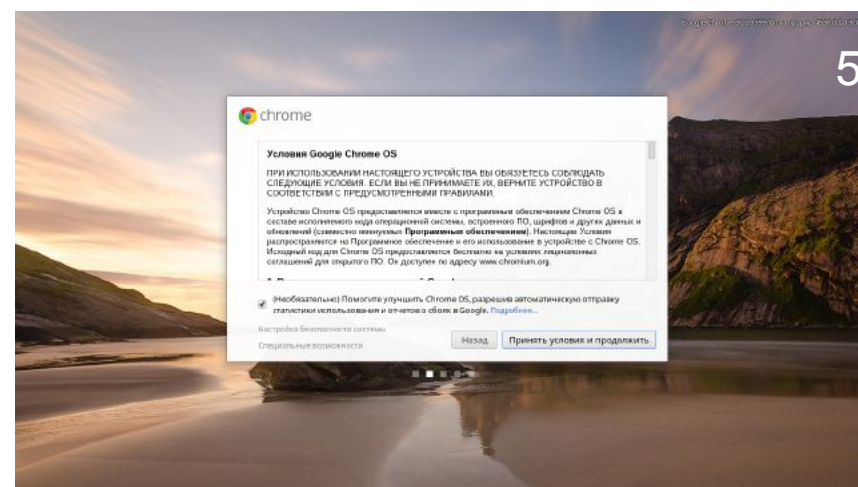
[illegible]

5

chrome

Условия Google Chrome OS

ПРИ ИСПОЛЬЗОВАНИИ НАСТОЯЩЕГО УСТРОЙСТВА ВЫ ОБЯЗУЕТЕСЬ СОБЛЮДАТЬ СЛЕДУЮЩИЕ УСЛОВИЯ. ЕСЛИ ВЫ НЕ ПРИНИМАЕТЕ ИХ, ВЕРНИТЕ УСТРОЙСТВО В СООТВЕТСТВИИ С ПРЕДУСМОТРЕННЫМИ ПРАВИЛАМИ.

Устройство Chrome OS предоставляется вместе с программным обеспечением Chrome OS в составе исполняемого кода операционной системы, встроенного ПО, шрифтов и других данных и обновлений (совместно именуемых **Программным обеспечением**). Настоящие Условия распространяются на Программное обеспечение и его использование в устройстве с Chrome OS. Исходный код для Chrome OS предоставляется бесплатно на условиях лицензионных соглашений для открытого ПО. Он доступен по адресу www.chromium.org.

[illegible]

(Необязательно) Помогите улучшить Chrome OS, разрешив автоматическую отправку статистики использования и отчетов о сбоях в Google. Подробнее...

Настройка безопасности системы

Специальные возможности

Назад

Принять условия и продолжить